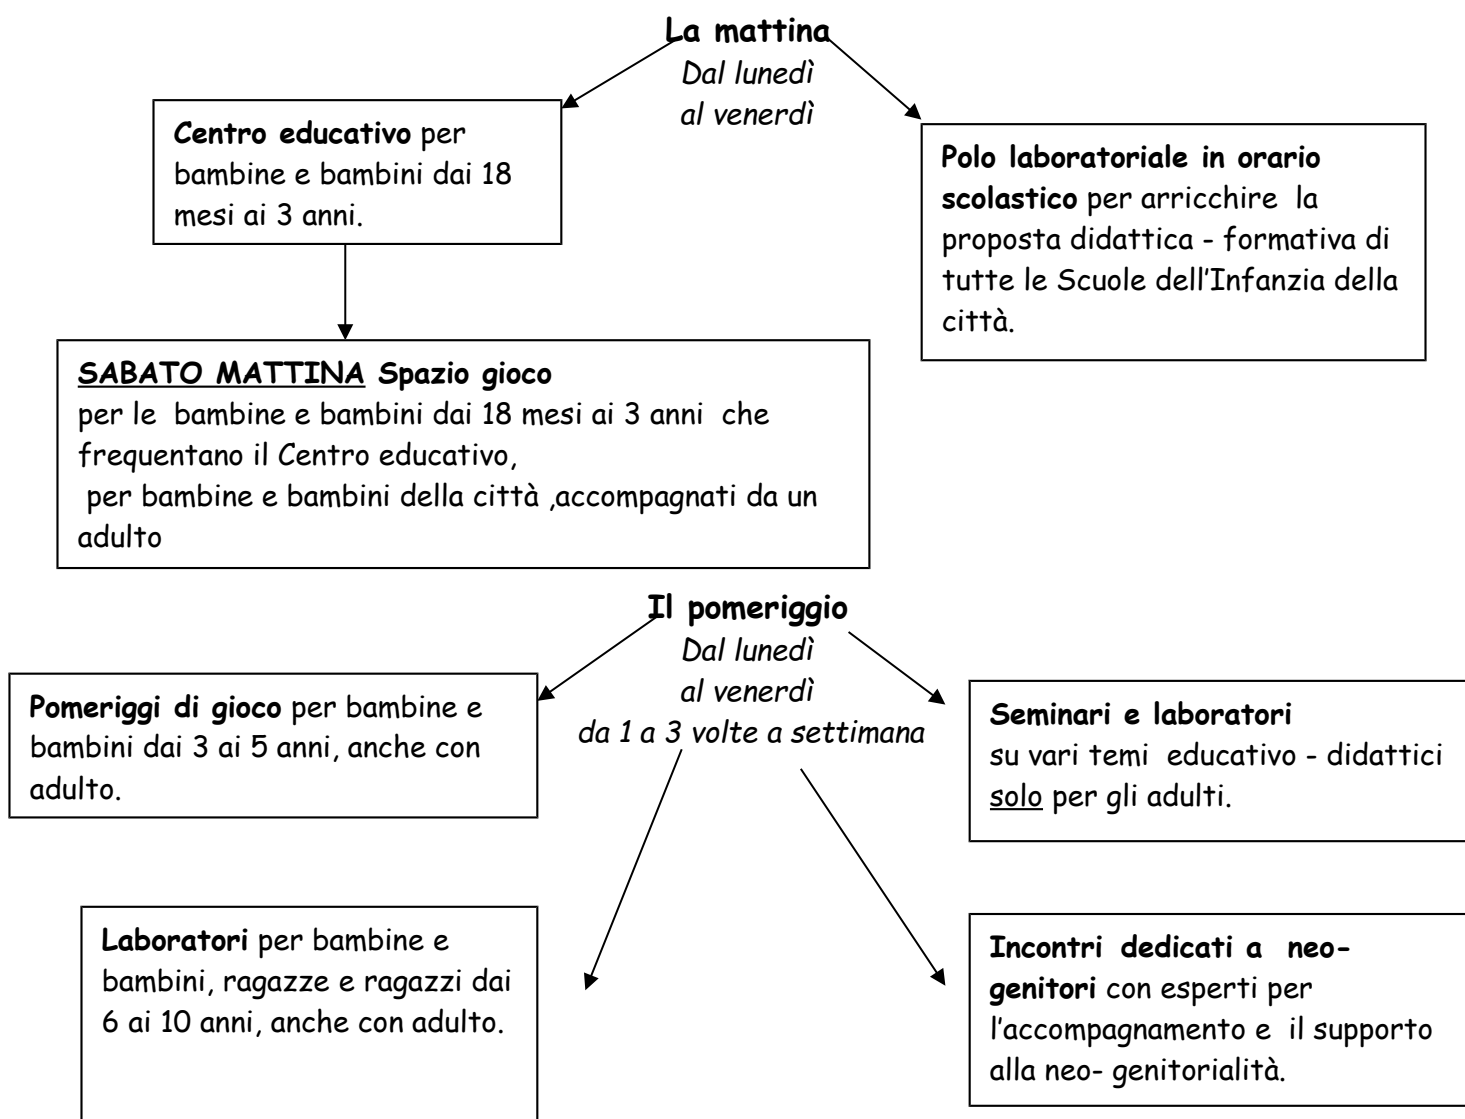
**La mattina**
*Dal lunedì al venerdì*

**Centro educativo** per bambine e bambini dai 18 mesi ai 3 anni.

**Polo laboratoriale in orario scolastico** per arricchire la proposta didattica - formativa di tutte le Scuole dell'Infanzia della città.

**SABATO MATTINA Spazio gioco**
per le bambine e bambini dai 18 mesi ai 3 anni che frequentano il Centro educativo,
per bambine e bambini della città ,accompagnati da un adulto

**Il pomeriggio**
*Dal lunedì al venerdì da 1 a 3 volte a settimana*

**Pomeriggi di gioco** per bambine e bambini dai 3 ai 5 anni, anche con adulto.

**Seminari e laboratori**
su vari temi educativo - didattici solo per gli adulti.

**Laboratori** per bambine e bambini, ragazze e ragazzi dai 6 ai 10 anni, anche con adulto.

**Incontri dedicati a neo-genitori** con esperti per l'accompagnamento e il supporto alla neo- genitorialità.